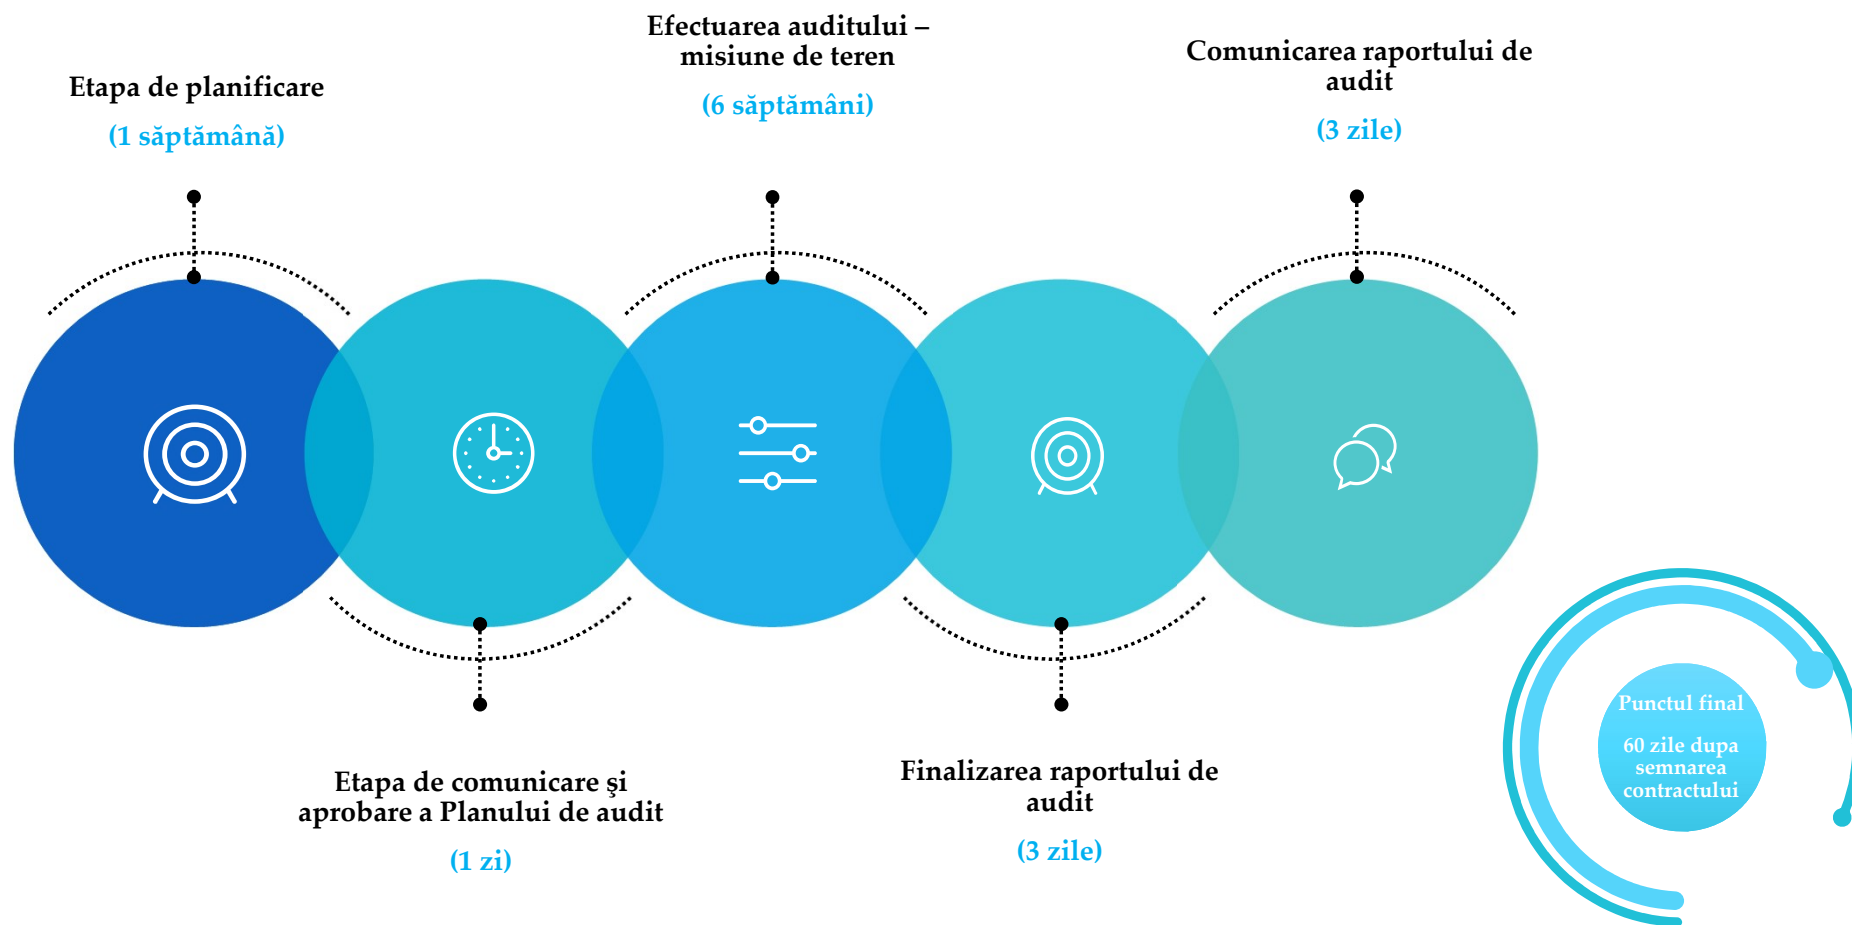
Etapa de planificare

(1 săptămână)

Efectuarea auditului – misiune de teren

(6 săptămâni)

Comunicarea raportului de audit

(3 zile)

Etapa de comunicare şi aprobare a Planului de audit

(1 zi)

Finalizarea raportului de audit

(3 zile)

Punctul final

60 zile dupa semnarea contractului